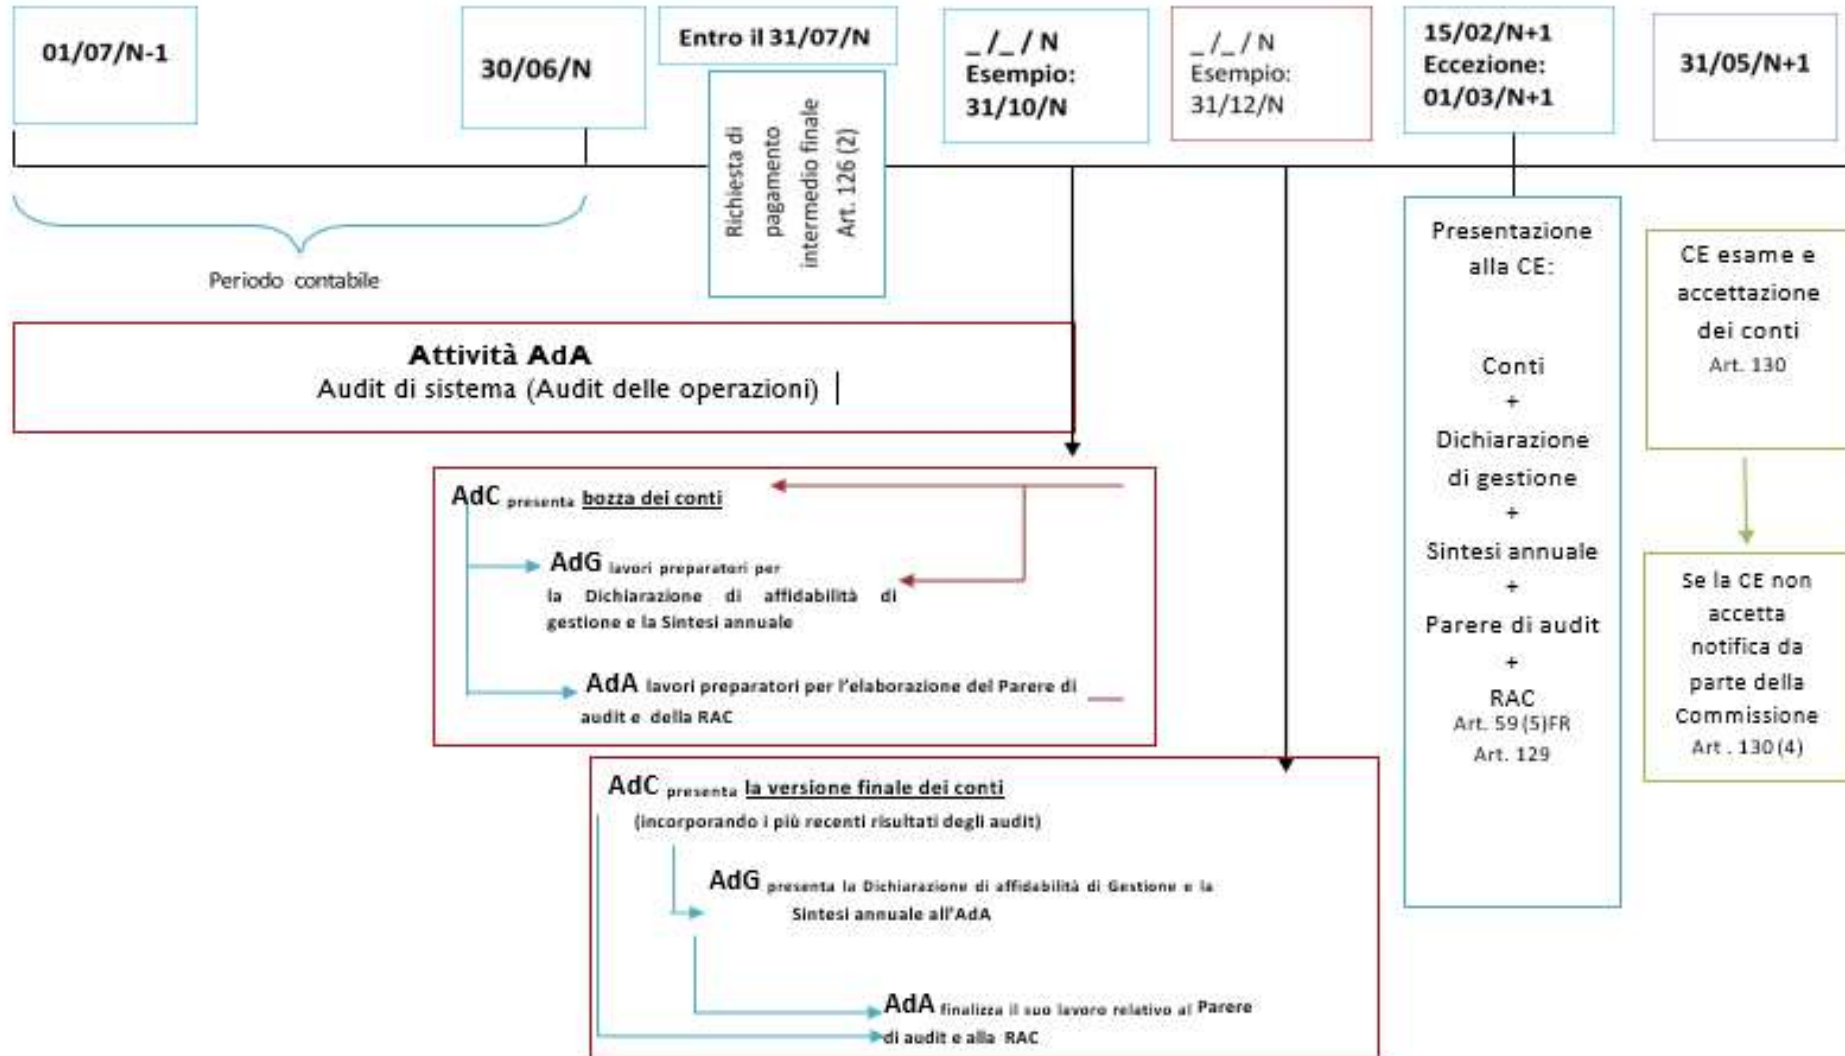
01/07/N-1

30/06/N

Entro il 31/07/N

Richiesta di pagamento intermedio finale Art. 126 (2)

_/_ / N
Esempio:
31/10/N

_/_ / N
Esempio:
31/12/N

15/02/N+1
Eccezione:
01/03/N+1

31/05/N+1

Periodo contabile

Attività AdA
Audit di sistema (Audit delle operazioni)

AdC presenta bozza dei conti

AdG lavori preparatori per la Dichiarazione di affidabilità di gestione e la Sintesi annuale

AdA lavori preparatori per l'elaborazione del Parere di audit e della RAC

AdC presenta la versione finale dei conti
(incorporando i più recenti risultati degli audit)

AdG presenta la Dichiarazione di affidabilità di Gestione e la Sintesi annuale all'AdA

AdA finalizza il suo lavoro relativo al Parere di audit e alla RAC

Presentazione alla CE:

Conti
+
Dichiarazione di gestione
+
Sintesi annuale
+
Parere di audit
+
RAC
Art. 59 (5)FR
Art. 129

CE esame e accettazione dei conti
Art. 130

Se la CE non accetta notifica da parte della Commissione
Art . 130 (4)